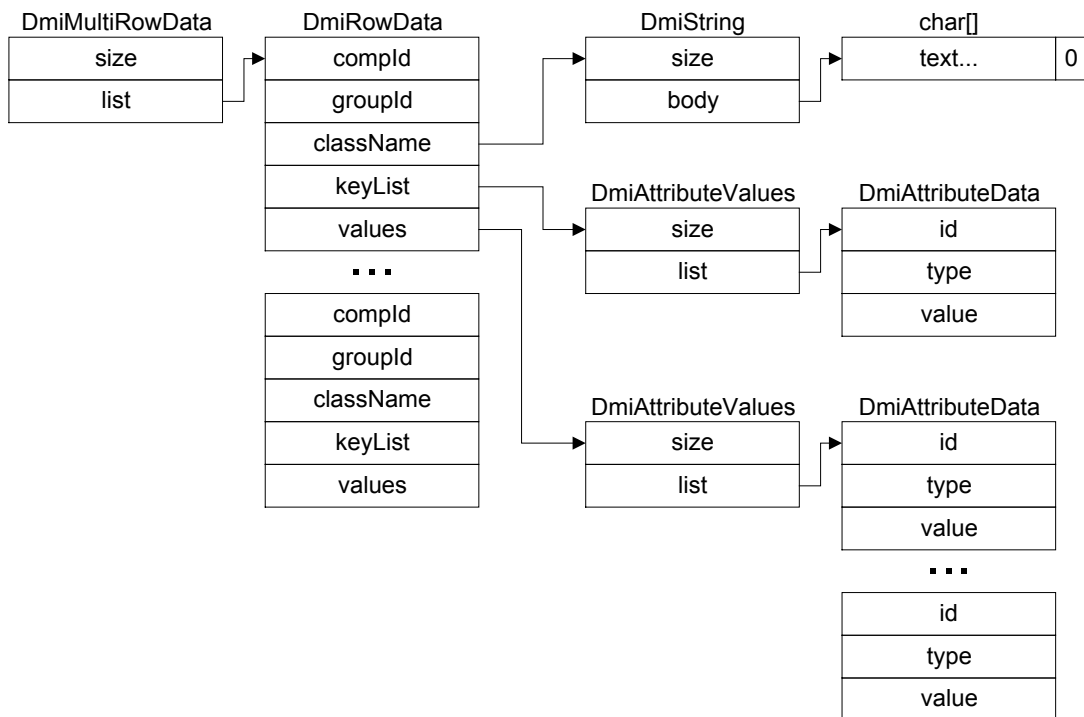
DmiMultiRowData
size
list

DmiRowData
compId
groupId
className
keyList
values
. . .
compId
groupId
className
keyList
values

DmiString
size
body

char[]
text... 0

DmiAttributeValues
size
list

DmiAttributeData
id
type
value

DmiAttributeValues
size
list

DmiAttributeData
id
type
value
. . .
id
type
value